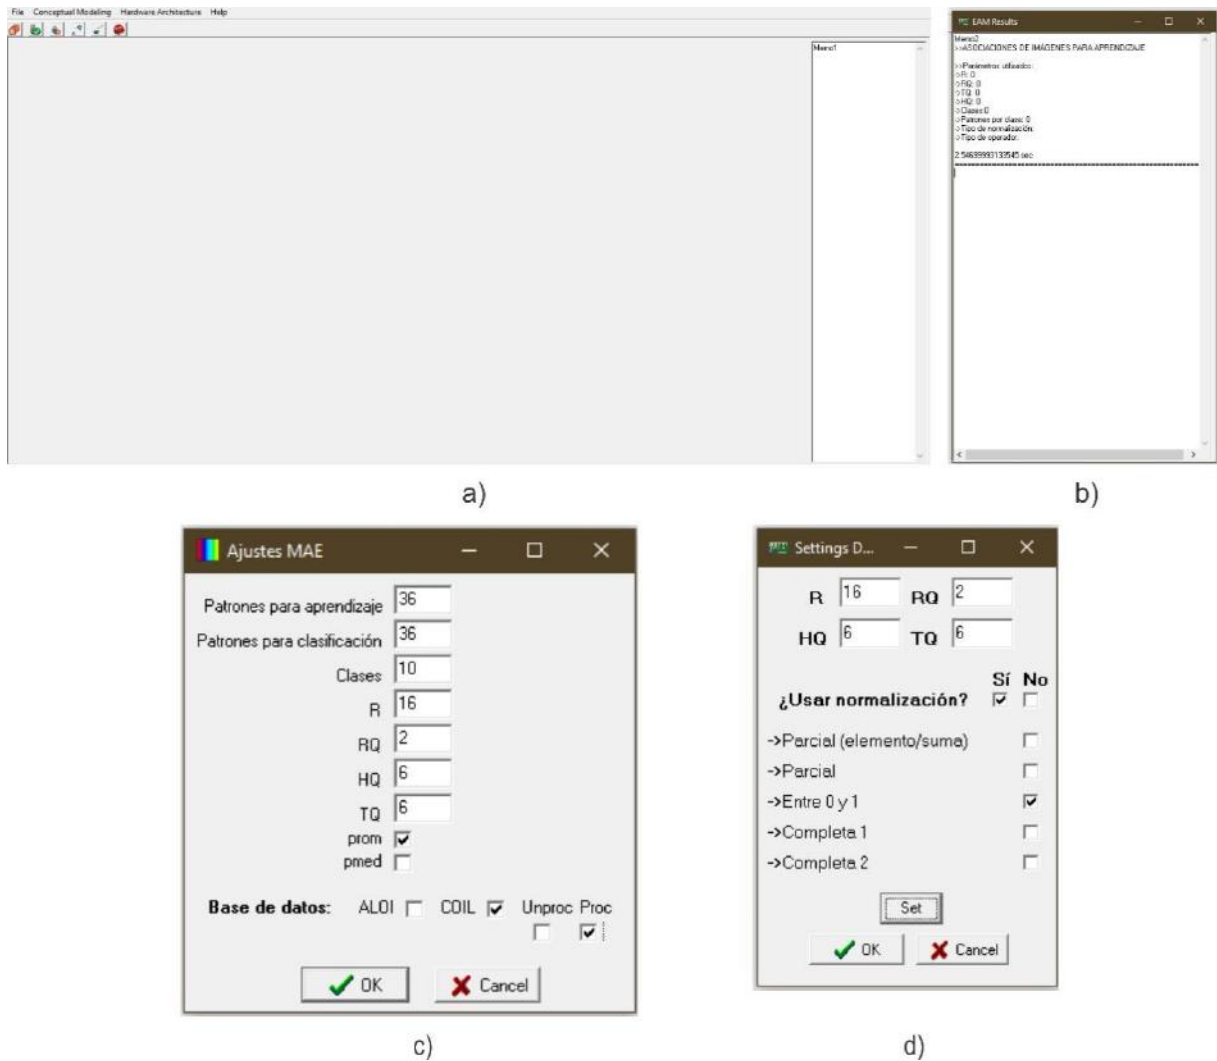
File Conceptual Modeling Hardware Architecture Help

Memo1

a)

EAM Results

Memo2
>>ASOCIACIONES DE IMÁGENES PARA APRENDIZAJE

>>Parámetros utilizados:
->R: 0
->RQ: 0
->TQ: 0
->HQ: 0
->Clases 0
->Patrones por clase: 0
->Tipo de normalización:
->Tipo de operador:

2.54699993133545 sec
==========================================

b)

Ajustes MAE

Patrones para aprendizaje 36
Patrones para clasificación 36
Clases 10
R 16
RQ 2
HQ 6
TQ 6
prom
pmed

Base de datos: ALOI COIL Unproc Proc

OK Cancel

c)

Settings D...

R 16 RQ 2
HQ 6 TQ 6

Sí No
¿Usar normalización?

->Parcial (elemento/suma)
->Parcial
->Entre 0 y 1
->Completa 1
->Completa 2

Set

OK Cancel

d)